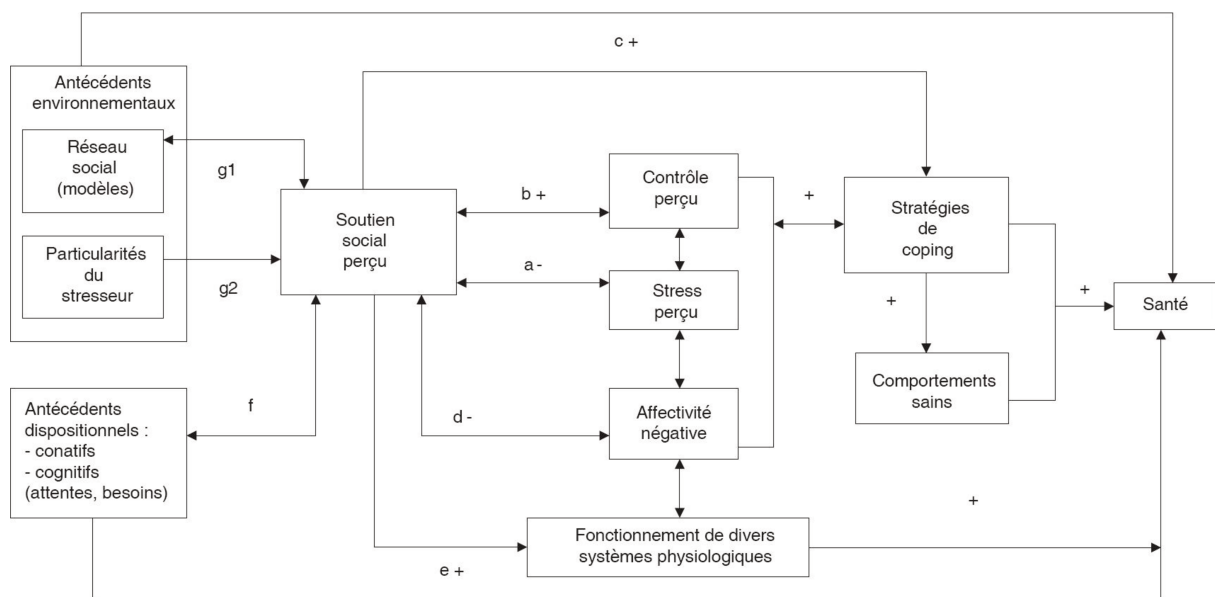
c +

Antécédents environnementaux

Réseau social (modèles)

Particularités du stresseur

g1

g2

Soutien social perçu

b +

a -

Contrôle perçu

Stress perçu

+

Stratégies de coping

+

+

Santé

Comportements sains

Antécédents dispositionnels :
- conatifs
- cognitifs
(attentes, besoins)

f

d -

Affectivité négative

+

Fonctionnement de divers systèmes physiologiques

e +